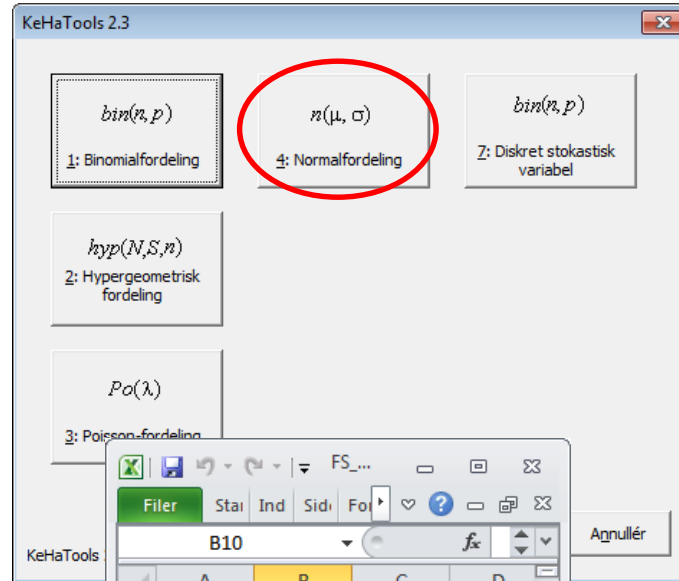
KeHaTools 2.3

$bin(n, p)$
1: Binomialfordeling

$n(\mu, \sigma)$
4: Normalfordeling

$bin(n, p)$
7: Diskret stokastisk variabel

$hyp(N,S,n)$
2: Hypergeometrisk fordeling

$Po(\lambda)$
3: Poisson-fordeling

FS_...
Filer Sta Ind Sid For
B10
$f_x$
A B C D

Annullér

KeHaTools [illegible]